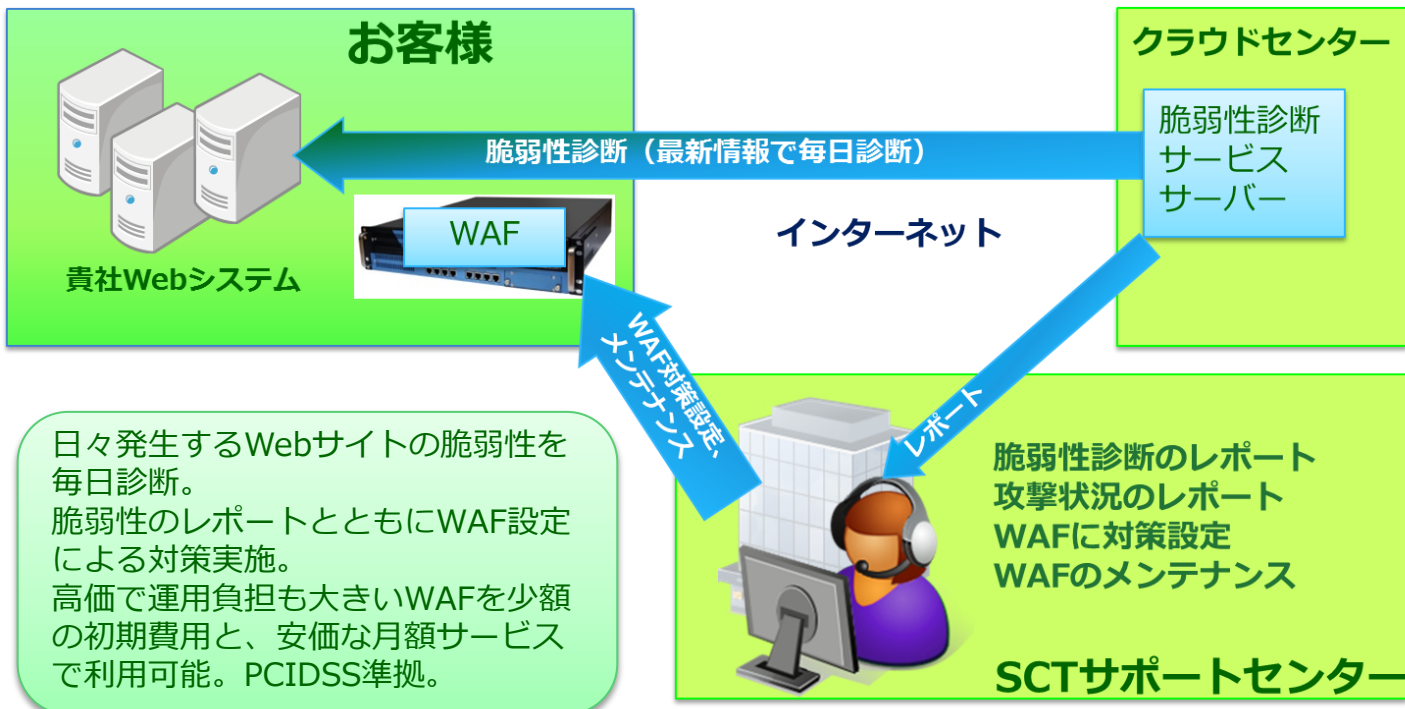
お客様

クラウドセンター

脆弱性診断（最新情報で毎日診断）

脆弱性診断
サービス
サーバー

WAF

インターネット

貴社Webシステム

WAF対策設定、
メンテナンス

レポート

日々発生するWebサイトの脆弱性を毎日診断。
脆弱性のレポートとともにWAF設定による対策実施。
高価で運用負担も大きいWAFを少額の初期費用と、安価な月額サービスで利用可能。PCIDSS準拠。

脆弱性診断のレポート
攻撃状況のレポート
WAFに対策設定
WAFのメンテナンス

SCTサポートセンター